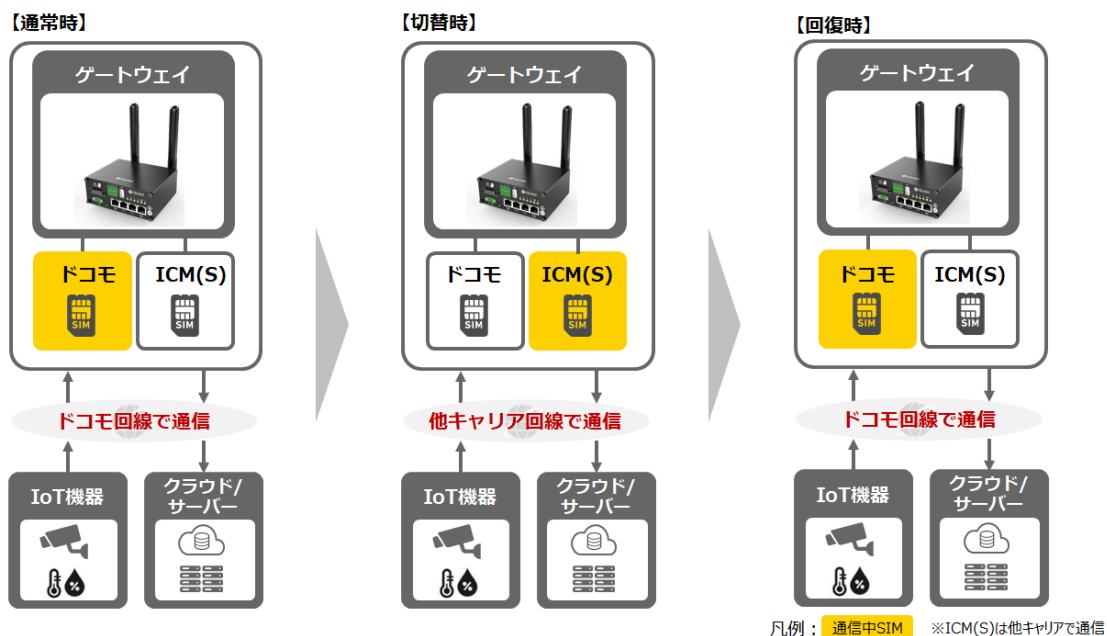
【通常時】

ゲートウェイ

ドコモ

SIM

ICM(S)

SIM

ドコモ回線で通信

IoT機器

クラウド/サーバー

【切替時】

ゲートウェイ

ドコモ

SIM

ICM(S)

SIM

他キャリア回線で通信

IoT機器

クラウド/サーバー

【回復時】

ゲートウェイ

ドコモ

SIM

ICM(S)

SIM

ドコモ回線で通信

IoT機器

クラウド/サーバー

凡例： 通信中SIM ※ICM(S)は他キャリアで通信